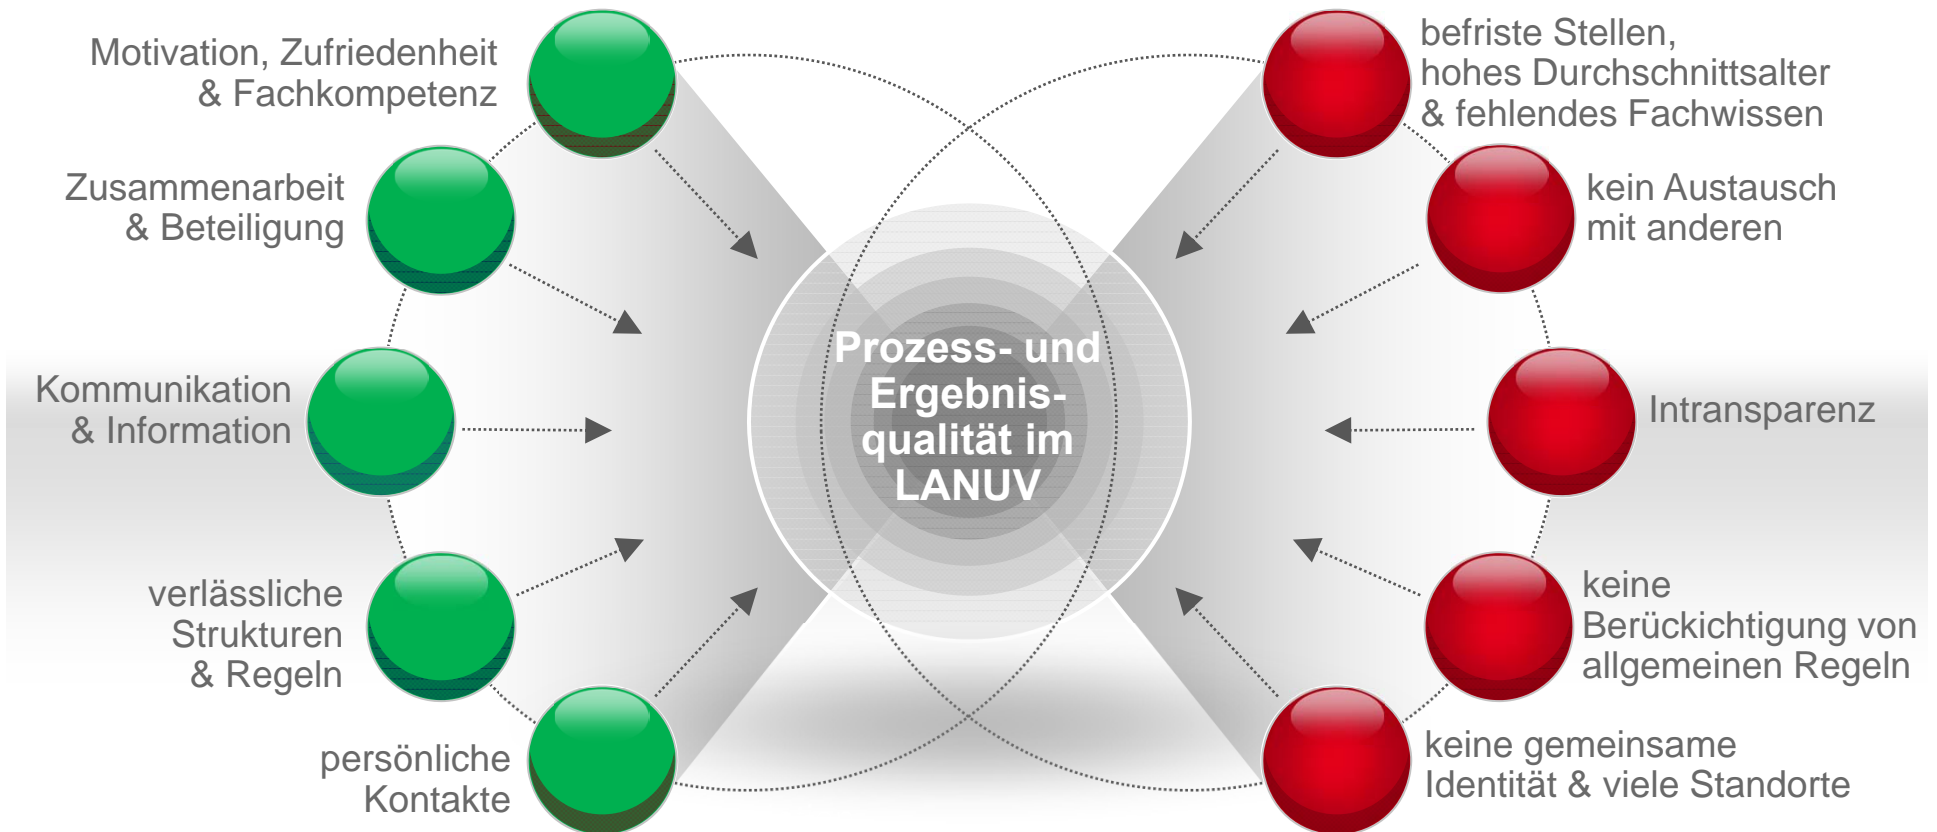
Motivation, Zufriedenheit & Fachkompetenz

Zusammenarbeit & Beteiligung

Kommunikation & Information

verlässliche Strukturen & Regeln

persönliche Kontakte

Prozess- und Ergebnisqualität im LANUV

befriste Stellen, hohes Durchschnittsalter & fehlendes Fachwissen

kein Austausch mit anderen

Intransparenz

keine Berückichtigung von allgemeinen Regeln

keine gemeinsame Identität & viele Standorte